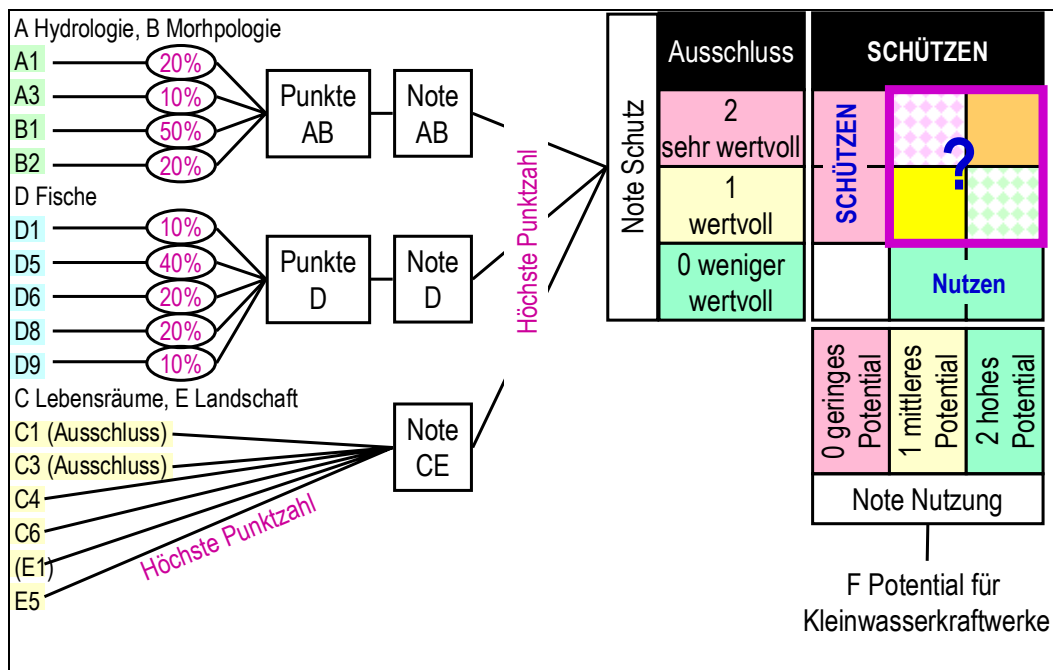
A Hydrologie, B Morhpologie

A1 20%
A3 10%
B1 50%
B2 20%

Punkte AB

Note AB

D Fische

D1 10%
D5 40%
D6 20%
D8 20%
D9 10%

Punkte D

Note D

C Lebensräume, E Landschaft

C1 (Ausschluss)
C3 (Ausschluss)
C4
C6
(E1)
E5

Höchste Punktzahl

Note CE

Höchste Punktzahl

Note Schutz

Ausschluss

2 sehr wertvoll

1 wertvoll

0 weniger wertvoll

SCHÜTZEN

SCHÜTZEN

?

Nutzen

0 geringes Potential

1 mittleres Potential

2 hohes Potential

Note Nutzung

F Potential für Kleinwasserkraftwerke